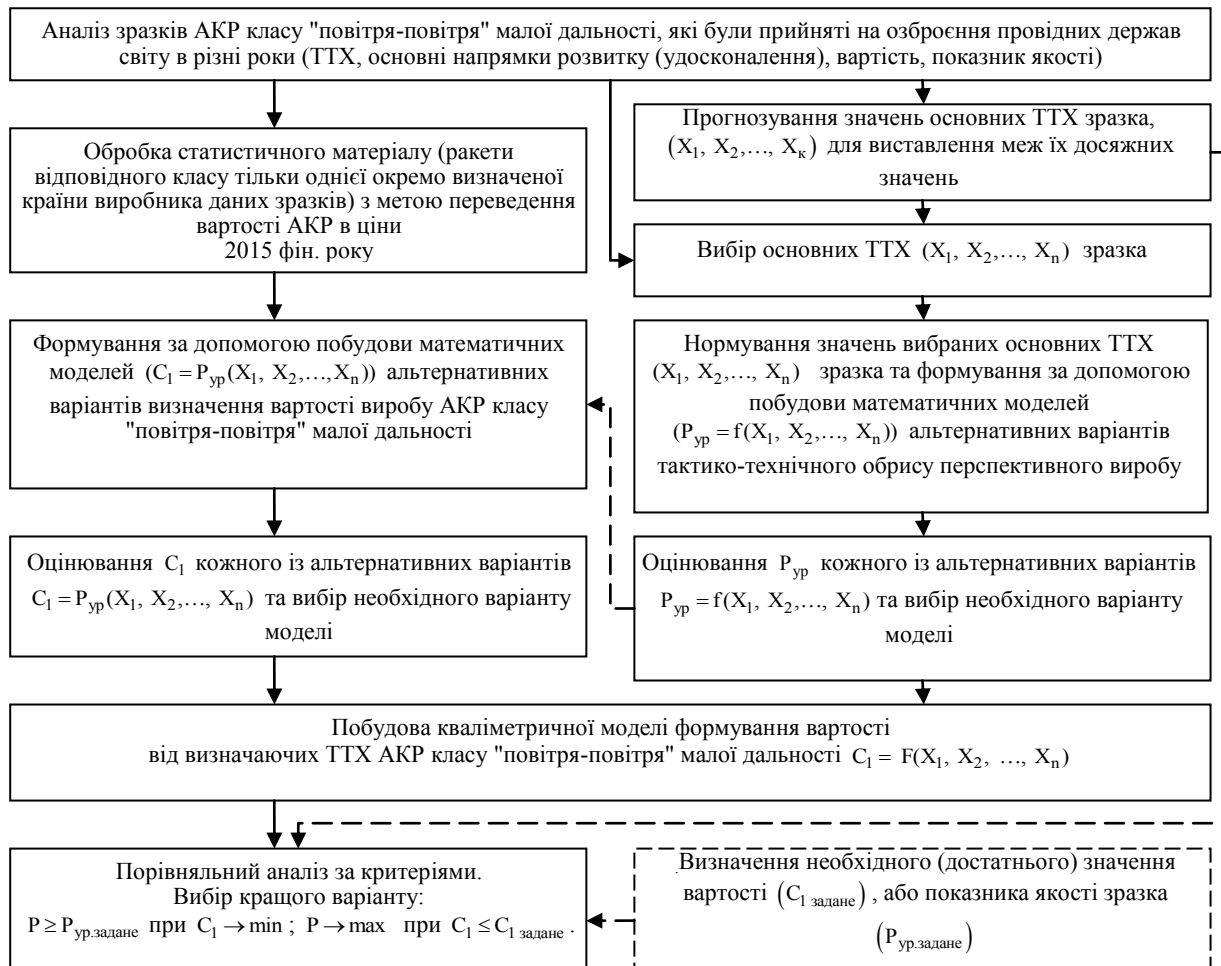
Аналіз зразків АКР класу "повітря-повітря" малої дальності, які були прийняті на озброєння провідних держав світу в різні роки (ТТХ, основні напрямки розвитку (удосконалення), вартість, показник якості)

Обробка статистичного матеріалу (ракети відповідного класу тільки однієї окремо визначеної країни виробника даних зразків) з метою переведення вартості АКР в ціни 2015 фін. року

Прогнозування значень основних ТТХ зразка, $(X_1, X_2,..., X_к)$ для виставлення меж їх досяжних значень

Вибір основних ТТХ $(X_1, X_2,..., X_n)$ зразка

Формування за допомогою побудови математичних моделей $(C_1 = P_{ур}(X_1, X_2,...,X_n))$ альтернативних варіантів визначення вартості виробу АКР класу "повітря-повітря" малої дальності

Нормування значень вибраних основних ТТХ $(X_1, X_2,..., X_n)$ зразка та формування за допомогою побудови математичних моделей $(P_{ур} = f(X_1, X_2,..., X_n))$ альтернативних варіантів тактико-технічного обрису перспективного виробу

Оцінювання $C_1$ кожного із альтернативних варіантів $C_1 = P_{ур}(X_1, X_2,..., X_n)$ та вибір необхідного варіанту моделі

Оцінювання $P_{ур}$ кожного із альтернативних варіантів $P_{ур} = f(X_1, X_2,..., X_n)$ та вибір необхідного варіанту моделі

Побудова кваліметричної моделі формування вартості від визначаючих ТТХ АКР класу "повітря-повітря" малої дальності $C_1 = F(X_1, X_2, ..., X_n)$

Порівняльний аналіз за критеріями. Вибір кращого варіанту: $P \geq P_{ур.задане}$ при $C_1 \to \min$ ; $P \to \max$ при $C_1 \leq C_{1\ задане}$ .

Визначення необхідного (достатнього) значення вартості $(C_{1\ задане})$, або показника якості зразка $(P_{ур.задане})$